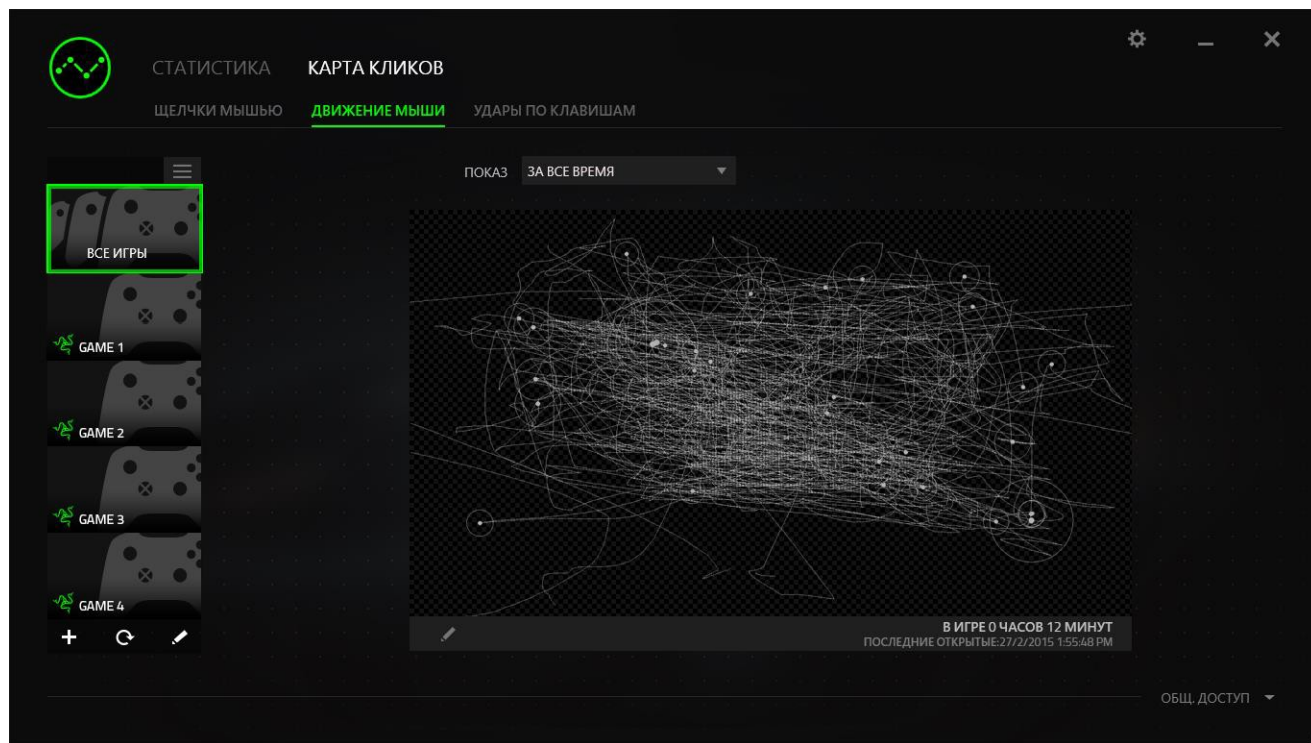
СТАТИСТИКА КАРТА КЛИКОВ

ЩЕЛЧКИ МЫШЬЮ ДВИЖЕНИЕ МЫШИ УДАРЫ ПО КЛАВИШАМ

ПОКАЗ ЗА ВСЕ ВРЕМЯ

ВСЕ ИГРЫ

GAME 1

GAME 2

GAME 3

GAME 4

В ИГРЕ 0 ЧАСОВ 12 МИНУТ
ПОСЛЕДНИЕ ОТКРЫТЫЕ:27/2/2015 1:55:48 PM

ОБЩ. ДОСТУП